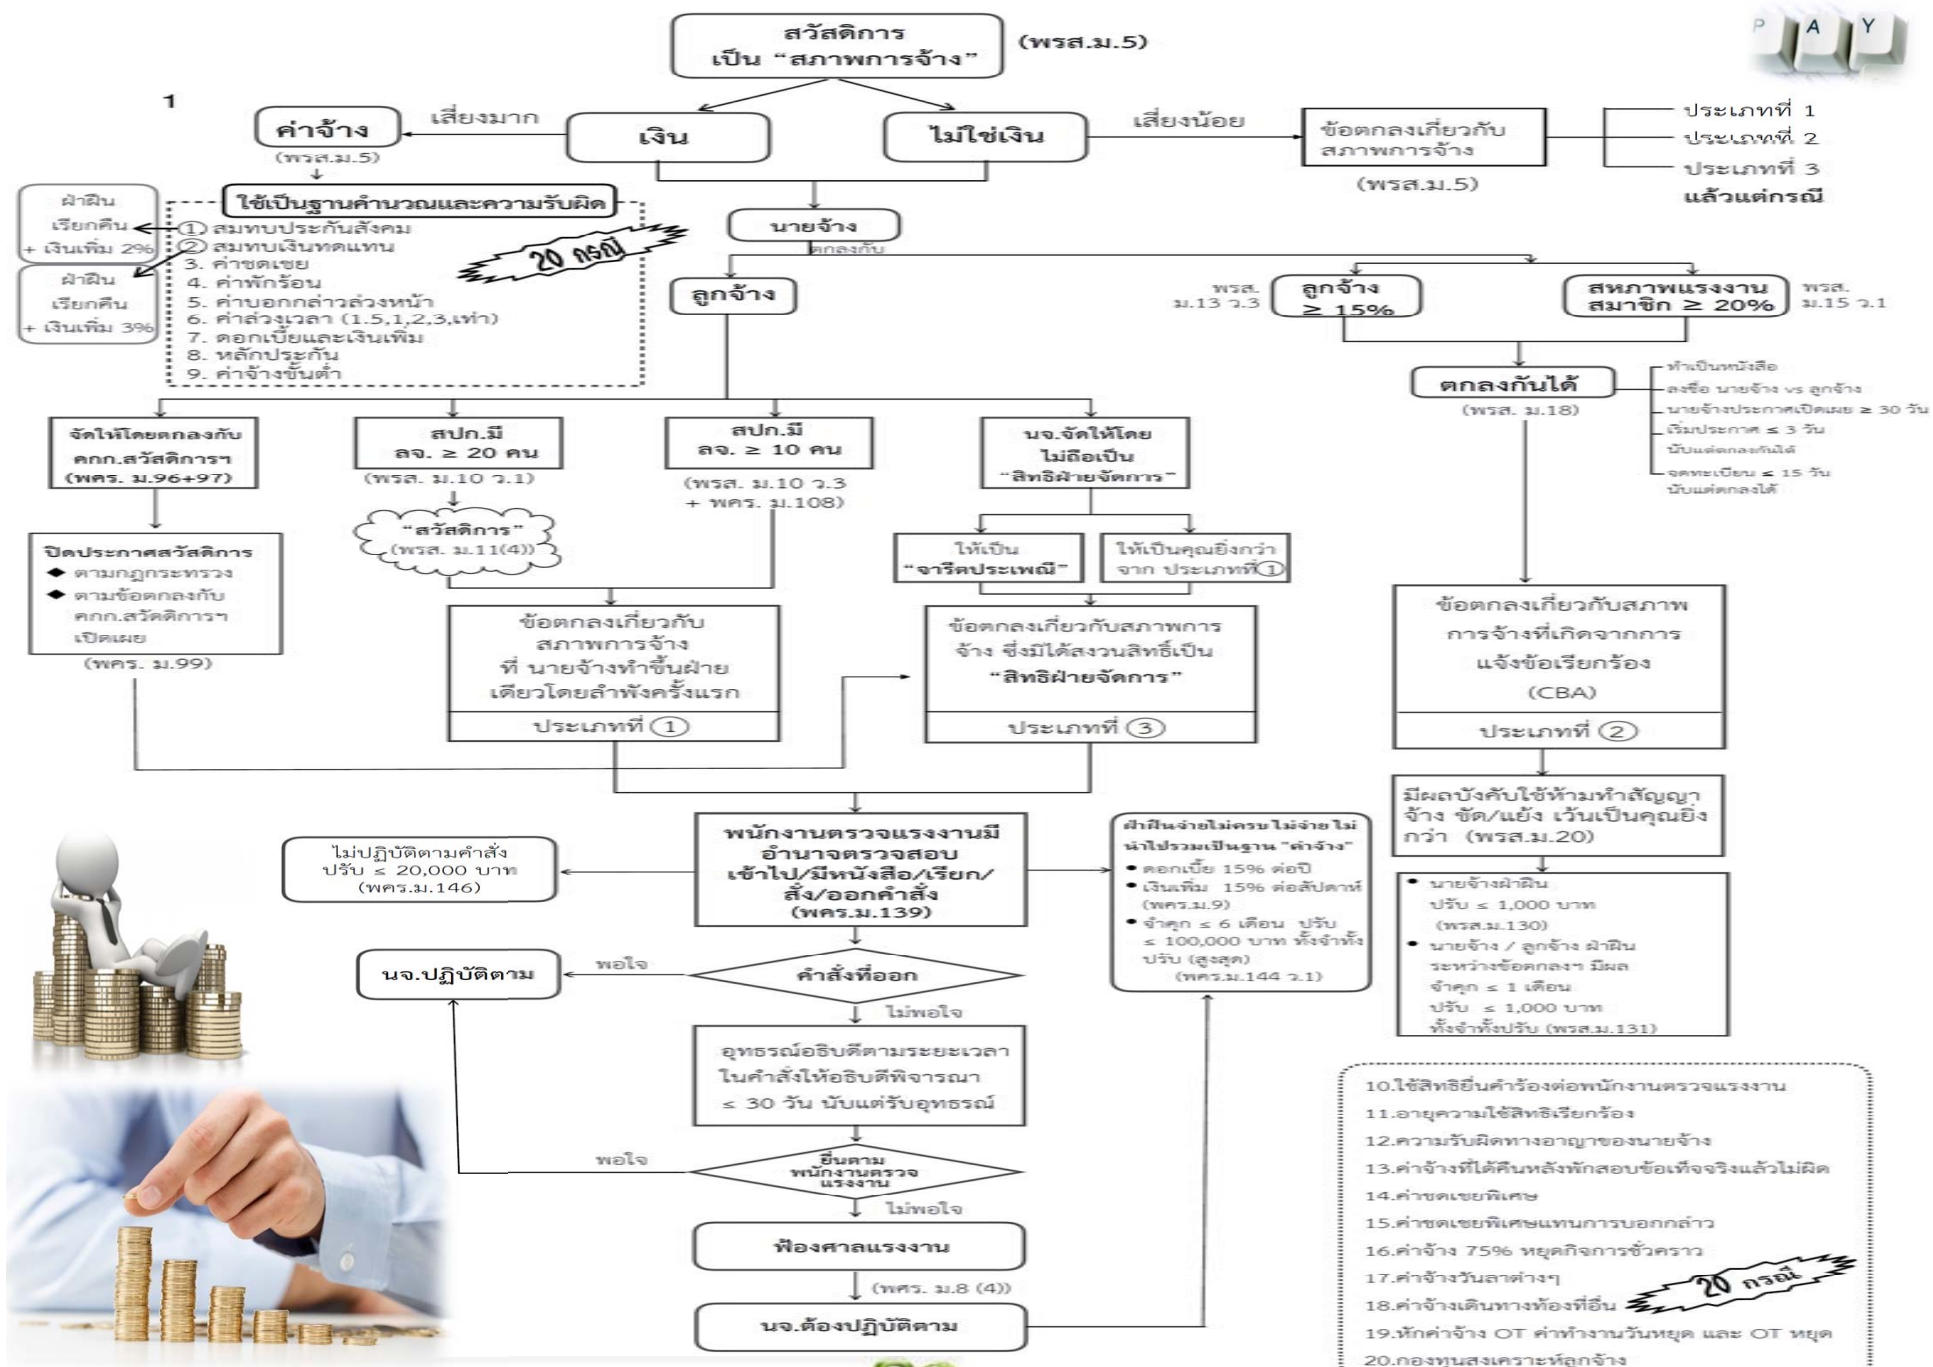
P A Y

สวัสดิการ
เป็น "สภาพการจ้าง"
(พรส.ม.5)

1

ค่าจ้าง
(พรส.ม.5)

เสี่ยงมาก

เงิน

ไม่ใช่เงิน

เสี่ยงน้อย

ข้อตกลงเกี่ยวกับสภาพการจ้าง
(พรส.ม.5)

ประเภทที่ 1
ประเภทที่ 2
ประเภทที่ 3
แล้วแต่กรณี

ใช้เป็นฐานคำนวณและความรับผิด

ฝ่าฝืน เรียกคืน + เงินเพิ่ม 2%

ฝ่าฝืน เรียกคืน + เงินเพิ่ม 3%

① สมทบประกันสังคม
② สมทบเงินทดแทน
3. ค่าชดเชย
4. ค่าพักร้อน
5. ค่าบอกกล่าวล่วงหน้า
6. ค่าล่วงเวลา (1.5,1,2,3,เท่า)
7. ดอกเบี้ยและเงินเพิ่ม
8. หลักประกัน
9. ค่าจ้างขั้นต่ำ

20 กรณี

นายจ้าง
ตกลงกับ

ลูกจ้าง

พรส. ม.13 ว.3

ลูกจ้าง ≥ 15%

สหภาพแรงงาน สมาชิก ≥ 20%

พรส. ม.15 ว.1

ตกลงกันได้
(พรส. ม.18)

- ทำเป็นหนังสือ
- ลงชื่อ นายจ้าง vs ลูกจ้าง
- นายจ้างประกาศเปิดเผย ≥ 30 วัน
- เริ่มประกาศ ≤ 3 วัน นับแต่ตกลงกันได้
- จดทะเบียน ≤ 15 วัน นับแต่ตกลงได้

จัดให้โดยตกลงกับ คกก.สวัสดิการฯ (พคร. ม.96+97)

สปก.มี ลจ. ≥ 20 คน
(พรส. ม.10 ว.1)

สปก.มี ลจ. ≥ 10 คน
(พรส. ม.10 ว.3 + พคร. ม.108)

นจ.จัดให้โดย ไม่ถือเป็น "สิทธิฝ่ายจัดการ"

"สวัสดิการ" (พรส. ม.11(4))

ให้เป็น "จารีตประเพณี"

ให้เป็นคุณยิ่งกว่า จาก ประเภทที่①

ปิดประกาศสวัสดิการ
◆ ตามกฎกระทรวง
◆ ตามข้อตกลงกับ คกก.สวัสดิการฯ เปิดเผย
(พคร. ม.99)

ข้อตกลงเกี่ยวกับ สภาพการจ้าง ที่ นายจ้างทำขึ้นฝ่ายเดียวโดยลำพังครั้งแรก
ประเภทที่ ①

ข้อตกลงเกี่ยวกับสภาพการจ้าง ซึ่งมิได้สงวนสิทธิ์เป็น "สิทธิฝ่ายจัดการ"
ประเภทที่ ③

ข้อตกลงเกี่ยวกับสภาพการจ้างที่เกิดจากการแจ้งข้อเรียกร้อง (CBA)
ประเภทที่ ②

มีผลบังคับใช้ห้ามทำสัญญาจ้าง ขัด/แย้ง เว้นเป็นคุณยิ่งกว่า (พรส.ม.20)

• นายจ้างฝ่าฝืน ปรับ ≤ 1,000 บาท (พรส.ม.130)
• นายจ้าง / ลูกจ้าง ฝ่าฝืน ระหว่างข้อตกลงฯ มีผล จำคุก ≤ 1 เดือน ปรับ ≤ 1,000 บาท ทั้งจำทั้งปรับ (พรส.ม.131)

ไม่ปฏิบัติตามคำสั่ง ปรับ ≤ 20,000 บาท (พคร.ม.146)

พนักงานตรวจแรงงานมีอำนาจตรวจสอบ เข้าไป/มีหนังสือ/เรียก/สั่ง/ออกคำสั่ง (พคร.ม.139)

ฝ่าฝืนจ่ายไม่ครบ ไม่จ่าย ไม่นำไปรวมเป็นฐาน "ค่าจ้าง"
• ดอกเบี้ย 15% ต่อปี
• เงินเพิ่ม 15% ต่อสัปดาห์ (พคร.ม.9)
• จำคุก ≤ 6 เดือน ปรับ ≤ 100,000 บาท ทั้งจำทั้งปรับ (สูงสุด) (พคร.ม.144 ว.1)

นจ.ปฏิบัติตาม

พอใจ

คำสั่งที่ออก

ไม่พอใจ

อุทธรณ์อธิบดีตามระยะเวลาในคำสั่งให้อธิบดีพิจารณา ≤ 30 วัน นับแต่รับอุทธรณ์

พอใจ

ชี้นตาม พนักงานตรวจแรงงาน

ไม่พอใจ

ฟ้องศาลแรงงาน

(พคร. ม.8 (4))

นจ.ต้องปฏิบัติตาม

10.ใช้สิทธิยื่นคำร้องต่อพนักงานตรวจแรงงาน
11.อายุความใช้สิทธิเรียกร้อง
12.ความรับผิดทางอาญาของนายจ้าง
13.ค่าจ้างที่ได้คืนหลังหักสอบข้อเท็จจริงแล้วไม่ผิด
14.ค่าชดเชยพิเศษ
15.ค่าชดเชยพิเศษแทนการบอกกล่าว
16.ค่าจ้าง 75% หยุดกิจการชั่วคราว
17.ค่าจ้างวันลาต่างๆ
18.ค่าจ้างเดินทางท้องที่อื่น
19.หักค่าจ้าง OT ค่าทำงานวันหยุด และ OT หยุด
20.กองทุนสงเคราะห์ลูกจ้าง

20 กรณี